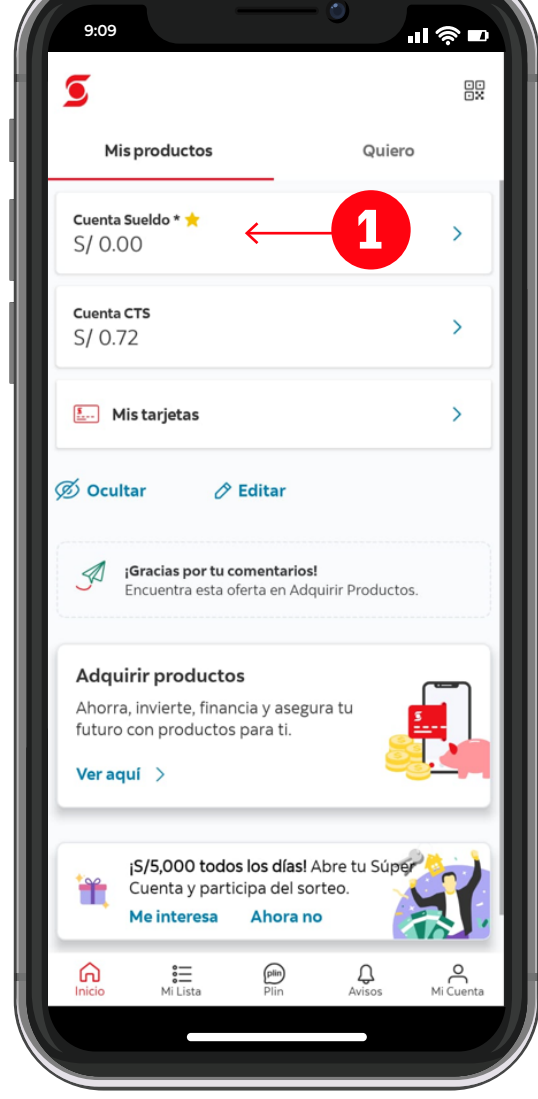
9:09

Mis productos

Quiero

Cuenta Sueldo *
S/ 0.00

1

Cuenta CTS
S/ 0.72

Mis tarjetas

Ocultar

Editar

¡Gracias por tu comentarios!
Encuentra esta oferta en Adquirir Productos.

Adquirir productos
Ahorra, invierte, financia y asegura tu futuro con productos para ti.
Ver aquí

¡S/5,000 todos los días! Abre tu Súper Cuenta y participa del sorteo.
Me interesa Ahora no

Inicio
Mi Lista
plin
Plin
Avisos
Mi Cuenta